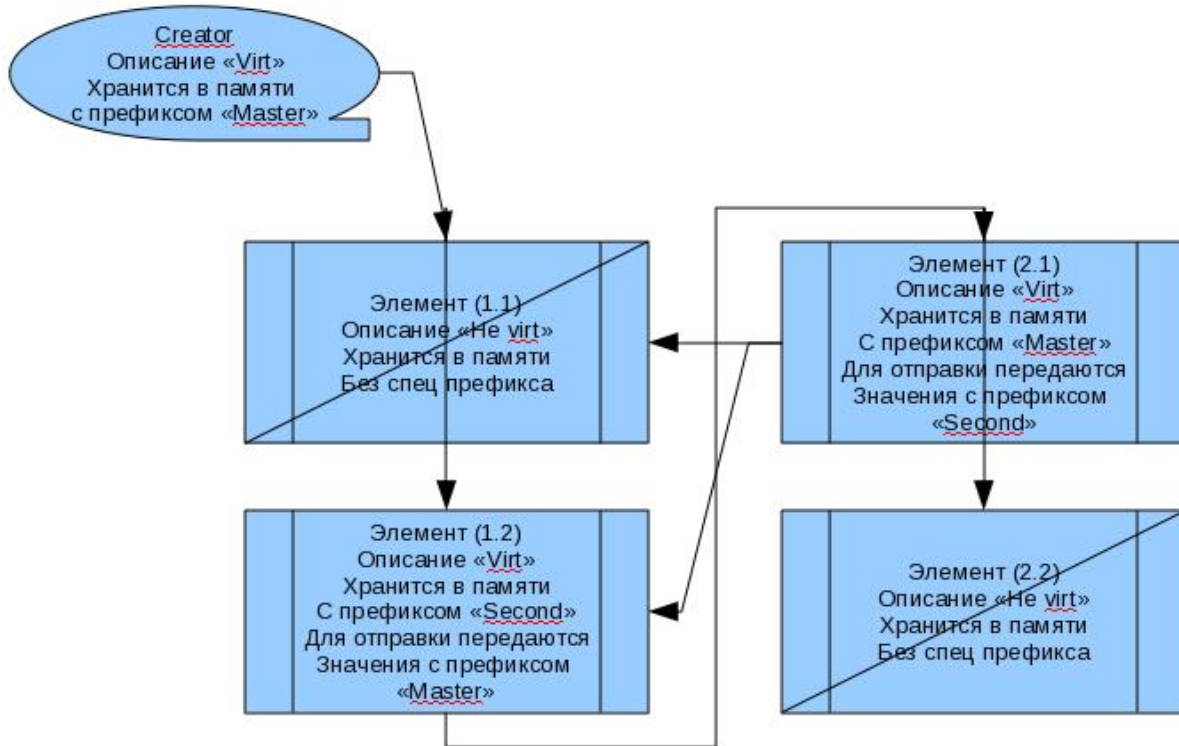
Creator
Описание «Virt»
Хранится в памяти
с префиксом «Master»

Элемент (1.1)
Описание «Не virt»
Хранится в памяти
Без спец префикса

Элемент (2.1)
Описание «Virt»
Хранится в памяти
С префиксом «Master»
Для отправки передаются
Значения с префиксом
«Second»

Элемент (1.2)
Описание «Virt»
Хранится в памяти
С префиксом «Second»
Для отправки передаются
Значения с префиксом
«Master»

Элемент (2.2)
Описание «Не virt»
Хранится в памяти
Без спец префикса